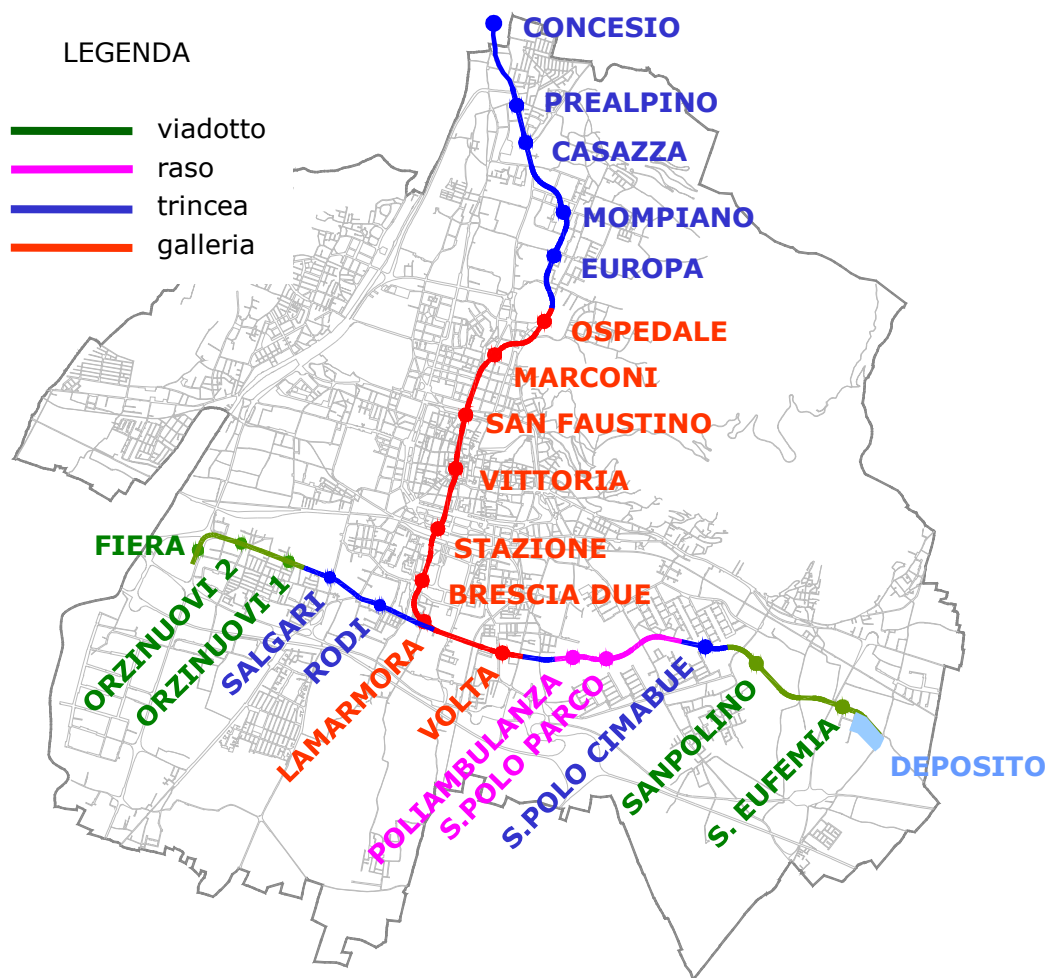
LEGENDA

viadotto
raso
trincea
galleria

CONCESIO
PREALPINO
CASAZZA
MOMPIANO
EUROPA
OSPEDALE
MARCONI
SAN FAUSTINO
VITTORIA
STAZIONE
BRESCIA DUE
FIERA
ORZINUOVI 2
ORZINUOVI 1
SALGARI
RODI
LAMARMORA
VOLTA
POLIAMBULANZA
S.POLO PARCO
S.POLO CIMABUE
SANPOLINO
S. EUFEMIA
DEPOSITO